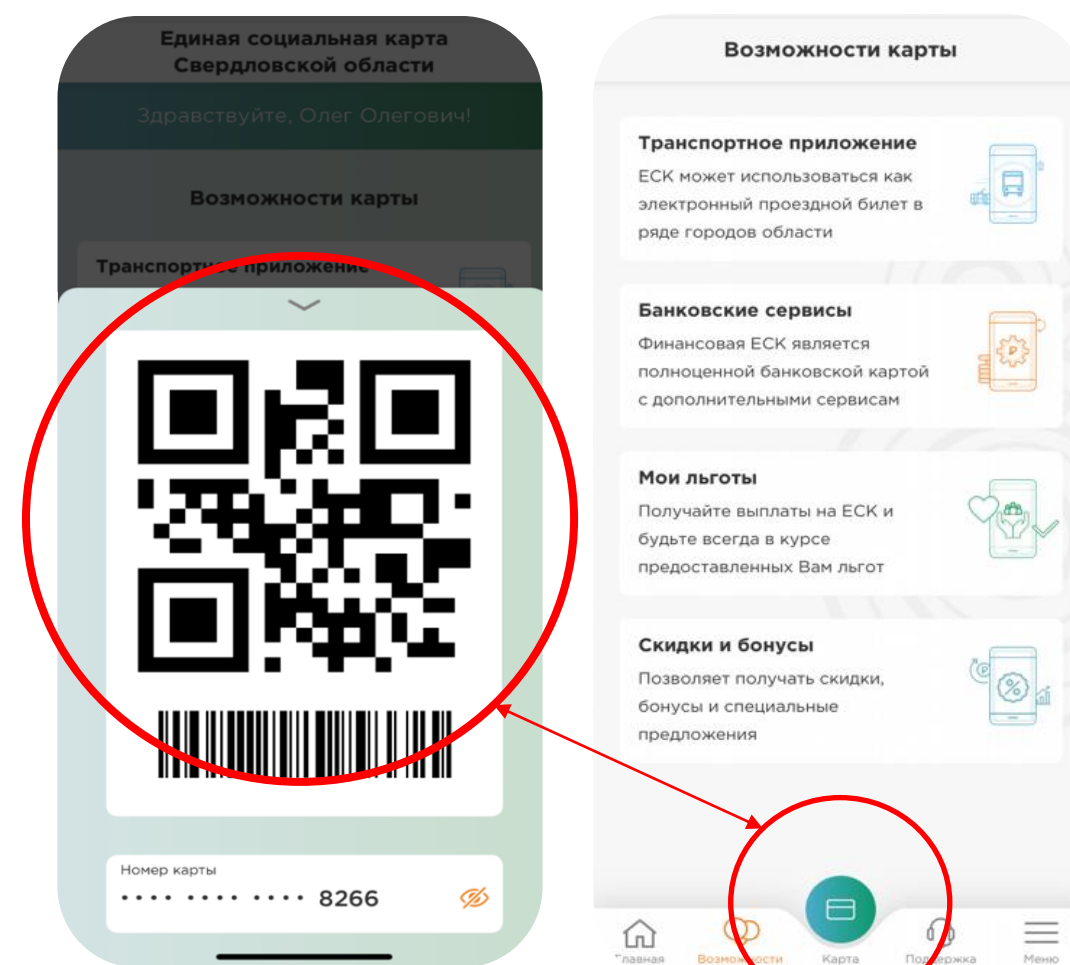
Единая социальная карта Свердловской области

Здравствуйте, Олег Олегович!

Возможности карты

Транспортное приложение

Номер карты

•••• •••• •••• 8266

Возможности карты

Транспортное приложение
ЕСК может использоваться как электронный проездной билет в ряде городов области

Банковские сервисы
Финансовая ЕСК является полноценной банковской картой с дополнительными сервисам

Мои льготы
Получайте выплаты на ЕСК и будьте всегда в курсе предоставленных Вам льгот

Скидки и бонусы
Позволяет получать скидки, бонусы и специальные предложения

Главная
Возможности
Карта
Поддержка
Меню